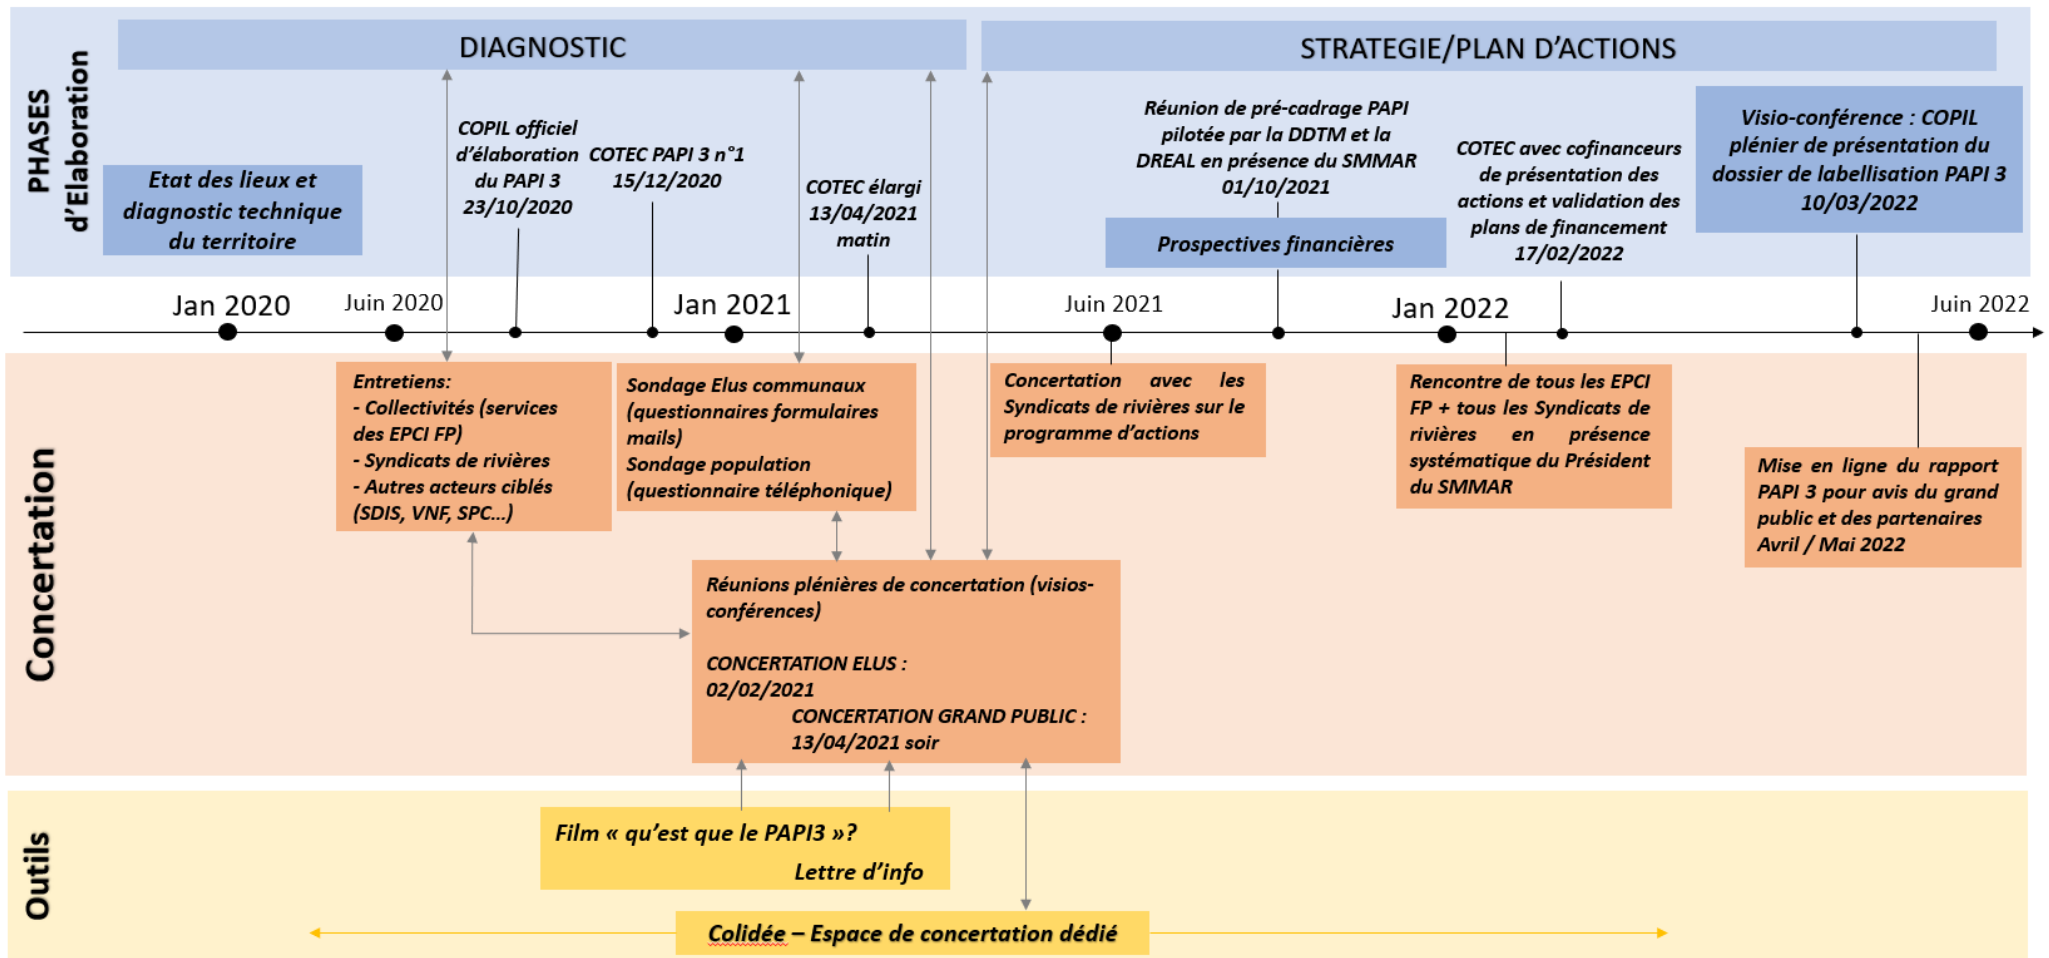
PHASES d'Elaboration

DIAGNOSTIC

STRATEGIE/PLAN D'ACTIONS

Etat des lieux et diagnostic technique du territoire

COPIL officiel d'élaboration du PAPI 3 23/10/2020

COTEC PAPI 3 n°1 15/12/2020

COTEC élargi 13/04/2021 matin

Réunion de pré-cadrage PAPI pilotée par la DDTM et la DREAL en présence du SMMAR 01/10/2021

Prospectives financières

COTEC avec cofinanceurs de présentation des actions et validation des plans de financement 17/02/2022

Visio-conférence : COPIL plénier de présentation du dossier de labellisation PAPI 3 10/03/2022

Jan 2020 Juin 2020 Jan 2021 Juin 2021 Jan 2022 Juin 2022

Concertation

Entretiens:
- Collectivités (services des EPCI FP)
- Syndicats de rivières
- Autres acteurs ciblés (SDIS, VNF, SPC…)

Sondage Elus communaux (questionnaires formulaires mails)
Sondage population (questionnaire téléphonique)

Concertation avec les Syndicats de rivières sur le programme d'actions

Rencontre de tous les EPCI FP + tous les Syndicats de rivières en présence systématique du Président du SMMAR

Mise en ligne du rapport PAPI 3 pour avis du grand public et des partenaires Avril / Mai 2022

Réunions plénières de concertation (visios-conférences)

CONCERTATION ELUS : 02/02/2021
CONCERTATION GRAND PUBLIC : 13/04/2021 soir

Outils

Film « qu'est que le PAPI3 »?
Lettre d'info

Colidée – Espace de concertation dédié